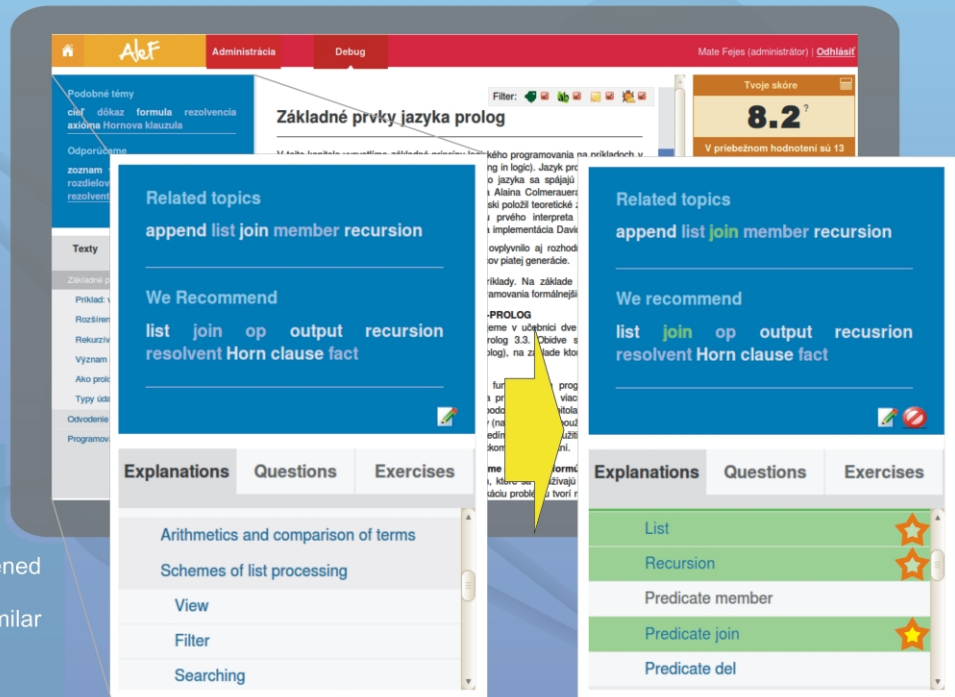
ALeF
Administrácia
Debug
Mate Fejes (administrátor) | Odhlásiť

Podobné témy
cieľ dôkaz formula rezolvencia axióma Hornova klauzula

Odporúčame
zoznam
rozdielov
rezolvent

Texty
Základné p
Príklad:
Rozšíren
Rekurzív
Význam
Ako prol
Typy úda
Odvodenie
Programov

Filter:

Základné prvky jazyka prolog

Tvoje skóre
8.2 ?
V priebežnom hodnotení sú 13

Related topics
append list join member recursion

We Recommend
list join op output recursion resolvent Horn clause fact

Explanations Questions Exercises
Arithmetics and comparison of terms
Schemes of list processing
View
Filter
Searching

Related topics
append list join member recursion

We recommend
list join op output recusrion resolvent Horn clause fact

Explanations Questions Exercises
List
Recursion
Predicate member
Predicate join
Predicate del

ened
milar